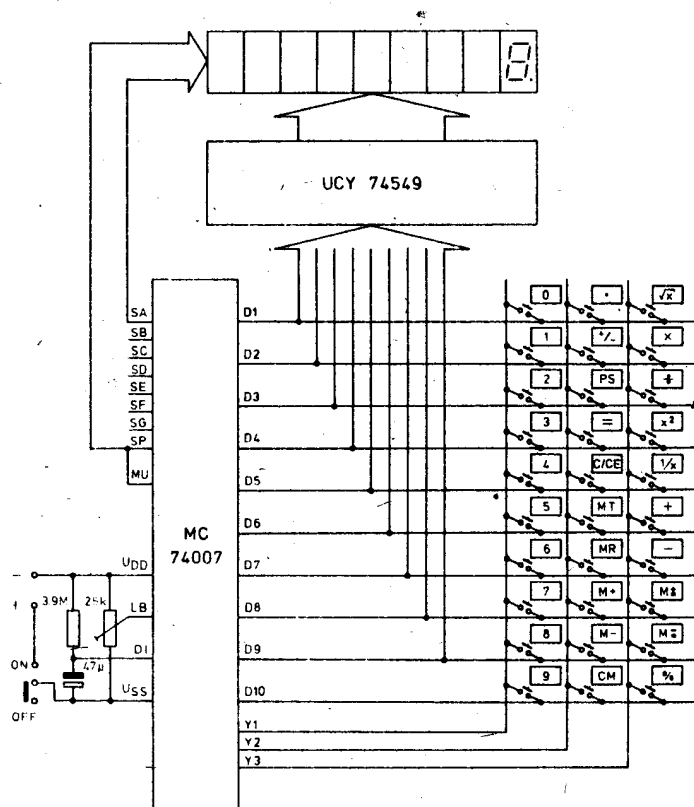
8.

UCY 74549

SA
SB
SC
SD
SE
SF
SG
SP
MU

MC
74007

$U_{DD}$
LB
DI
$U_{SS}$

3.9M
2.4k
47μ
ON
OFF

D1
D2
D3
D4
D5
D6
D7
D8
D9
D10
Y1
Y2
Y3

0
·
$\sqrt{x}$
1
+/-
×
2
PS
÷
3
=
$x^2$
4
C/CE
1/x
5
MT
+
6
MR
−
7
M+
M±
8
M-
M=
9
CM
%